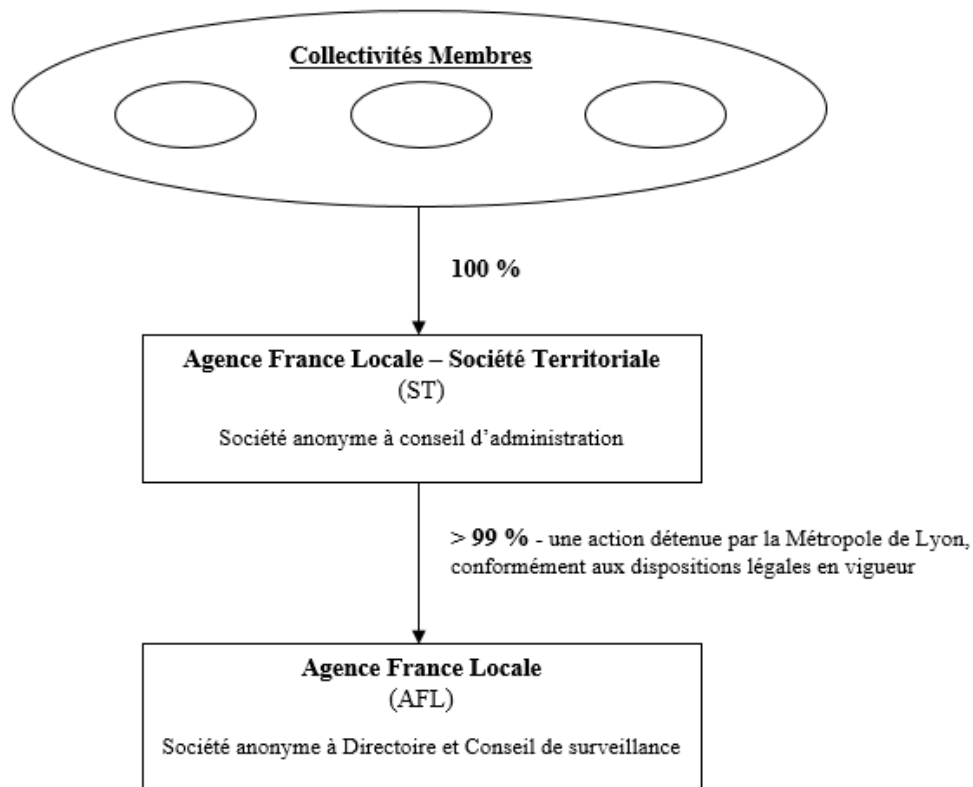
Collectivités Membres

100 %

Agence France Locale – Société Territoriale
(ST)

Société anonyme à conseil d'administration

> 99 % - une action détenue par la Métropole de Lyon, conformément aux dispositions légales en vigueur

Agence France Locale
(AFL)

Société anonyme à Directoire et Conseil de surveillance